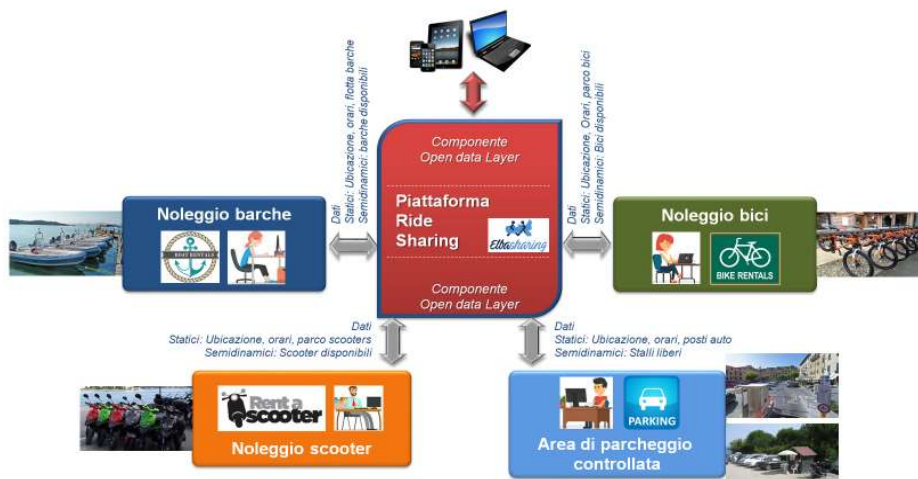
Componente
Open data Layer

Piattaforma
Ride
Sharing

Elbasharing

Componente
Open data Layer

Dati
Statici: Ubicazione, orari, flotta barche
Semidinamici: barche disponibili

Noleggio barche

BOAT RENTALS

Dati
Statici: Ubicazione, Orari, parco bici
Semidinamici: Bici disponibili

Noleggio bici

BIKE RENTALS

Dati
Statici: Ubicazione, orari, parco scooters
Semidinamici: Scooter disponibili

Rent a scooter

Noleggio scooter

Dati
Statici: Ubicazione, orari, posti auto
Semidinamici: Stalli liberi

PARKING

Area di parcheggio controllata